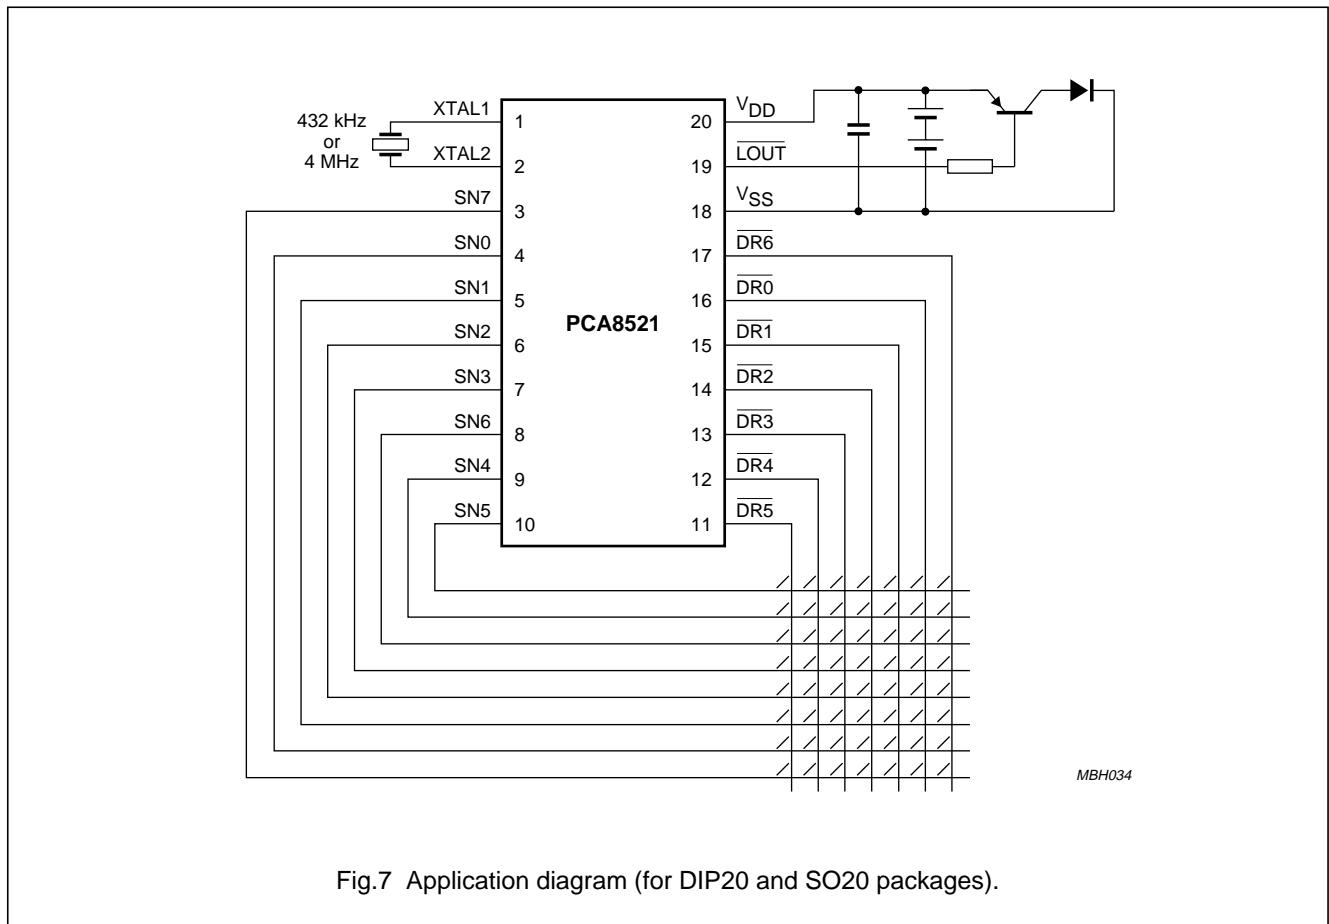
432 kHz
or
4 MHz

XTAL1 1
XTAL2 2
SN7 3
SN0 4
SN1 5
SN2 6
SN3 7
SN6 8
SN4 9
SN5 10

PCA8521

20 $V_{DD}$
19 $\overline{LOUT}$
18 $V_{SS}$
17 $\overline{DR6}$
16 $\overline{DR0}$
15 $\overline{DR1}$
14 $\overline{DR2}$
13 $\overline{DR3}$
12 $\overline{DR4}$
11 $\overline{DR5}$

MBH034

Fig.7 Application diagram (for DIP20 and SO20 packages).